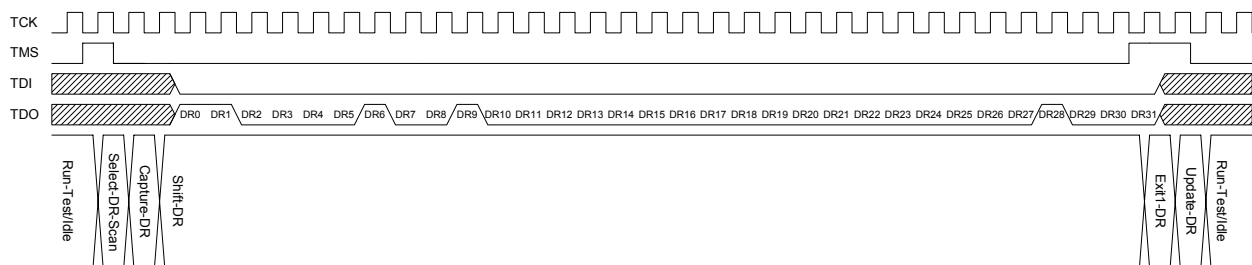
TCK
TMS
TDI
TDO

DR0 DR1 DR2 DR3 DR4 DR5 DR6 DR7 DR8 DR9 DR10 DR11 DR12 DR13 DR14 DR15 DR16 DR17 DR18 DR19 DR20 DR21 DR22 DR23 DR24 DR25 DR26 DR27 DR28 DR29 DR30 DR31

Run-Test/Idle
Select-DR-Scan
Capture-DR
Shift-DR
Exit1-DR
Update-DR
Run-Test/Idle